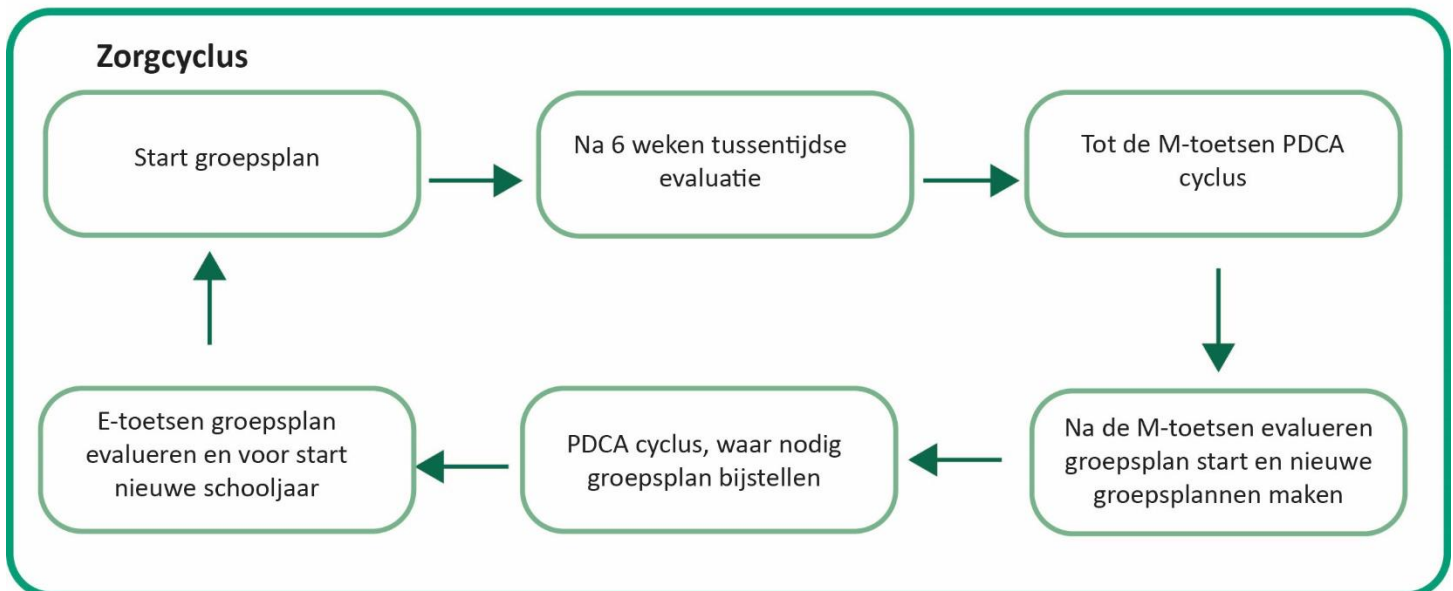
Zorgcyclus

Start groepsplan

Na 6 weken tussentijdse evaluatie

Tot de M-toetsen PDCA cyclus

Na de M-toetsen evalueren groepsplan start en nieuwe groepsplannen maken

PDCA cyclus, waar nodig groepsplan bijstellen

E-toetsen groepsplan evalueren en voor start nieuwe schooljaar